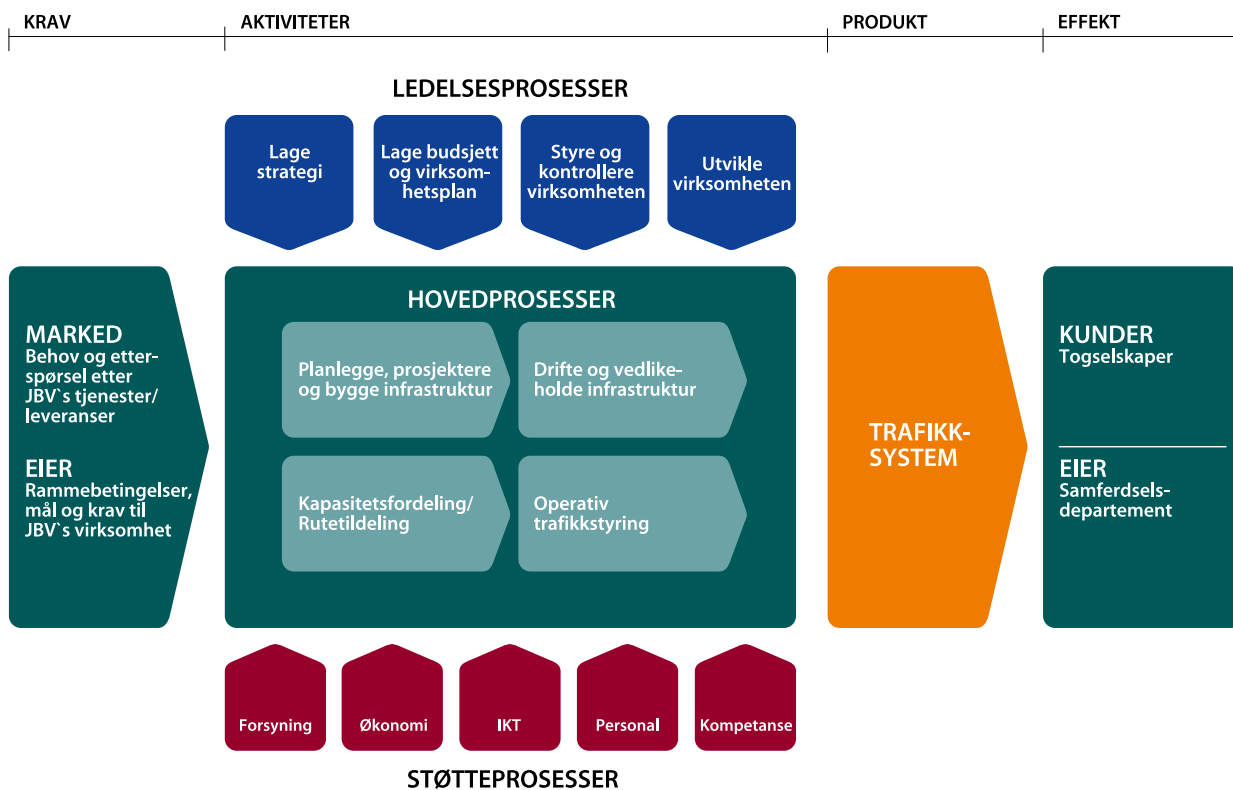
KRAV

AKTIVITETER

PRODUKT

EFFEKT

LEDELSESPROSESSER

Lage strategi

Lage budsjett og virksomhetsplan

Styre og kontrollere virksomheten

Utvikle virksomheten

MARKED
Behov og etterspørsel etter JBV`s tjenester/ leveranser

EIER
Rammebetingelser, mål og krav til JBV`s virksomhet

HOVEDPROSESSER

Planlegge, prosjektere og bygge infrastruktur

Drifte og vedlikeholde infrastruktur

Kapasitetsfordeling/ Rutetildeling

Operativ trafikkstyring

TRAFIKKSYSTEM

KUNDER
Togselskaper

EIER
Samferdselsdepartement

Forsyning

Økonomi

IKT

Personal

Kompetanse

STØTTEPROSESSER